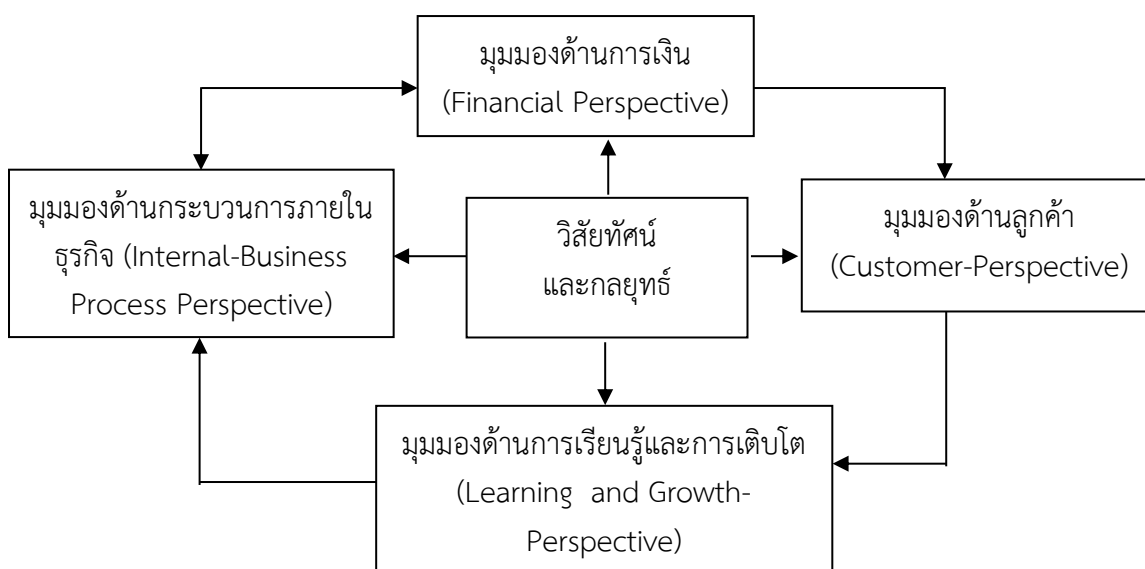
มุมมองด้านการเงิน (Financial Perspective)

มุมมองด้านกระบวนการภายในธุรกิจ (Internal-Business Process Perspective)

วิสัยทัศน์และกลยุทธ์

มุมมองด้านลูกค้า (Customer-Perspective)

มุมมองด้านการเรียนรู้และการเติบโต (Learning and Growth-Perspective)